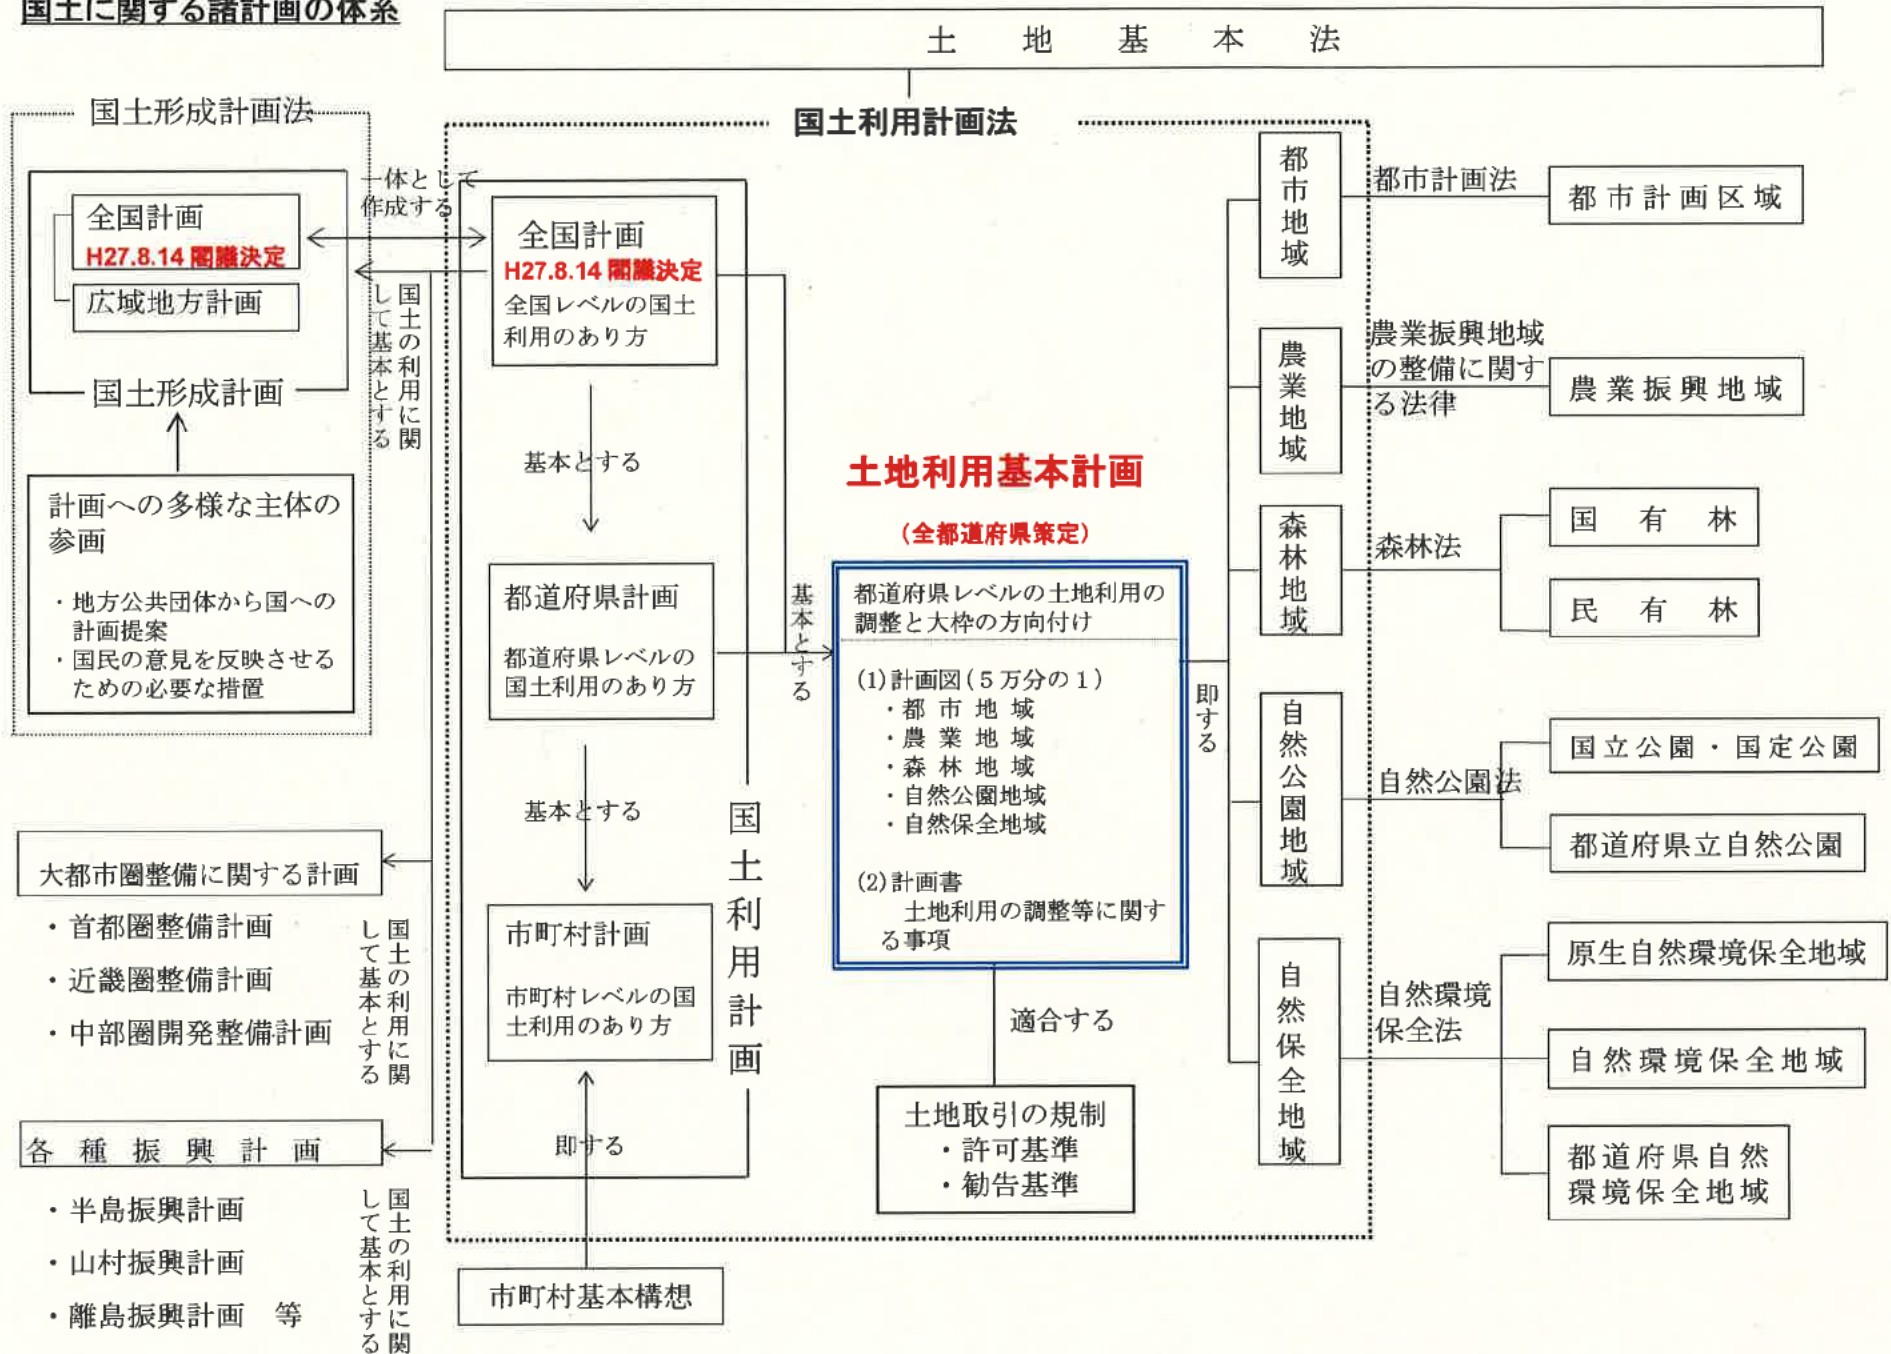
国土に関する諸計画の体系

土地基本法

国土形成計画法

全国計画
H27.8.14 閣議決定

広域地方計画

国土形成計画

計画への多様な主体の参画

・地方公共団体から国への計画提案
・国民の意見を反映させるための必要な措置

一体として作成する

国土の利用に関して基本とする

国土利用計画法

全国計画
H27.8.14 閣議決定
全国レベルの国土利用のあり方

基本とする

都道府県計画
都道府県レベルの国土利用のあり方

基本とする

市町村計画
市町村レベルの国土利用のあり方

即する

市町村基本構想

国土利用計画

基本とする

土地利用基本計画
(全都道府県策定)

都道府県レベルの土地利用の調整と大枠の方向付け

(1)計画図(5万分の1)
・都市地域
・農業地域
・森林地域
・自然公園地域
・自然保全地域

(2)計画書
土地利用の調整等に関する事項

適合する

土地取引の規制
・許可基準
・勧告基準

即する

大都市圏整備に関する計画
・首都圏整備計画
・近畿圏整備計画
・中部圏開発整備計画

国土の利用に関して基本とする

各種振興計画
・半島振興計画
・山村振興計画
・離島振興計画 等

国土の利用に関して基本とする

都市地域
都市計画法
都市計画区域

農業地域
農業振興地域の整備に関する法律
農業振興地域

森林地域
森林法
国有林
民有林

自然公園地域
自然公園法
国立公園・国定公園
都道府県立自然公園

自然保全地域
自然環境保全法
原生自然環境保全地域
自然環境保全地域
都道府県自然環境保全地域